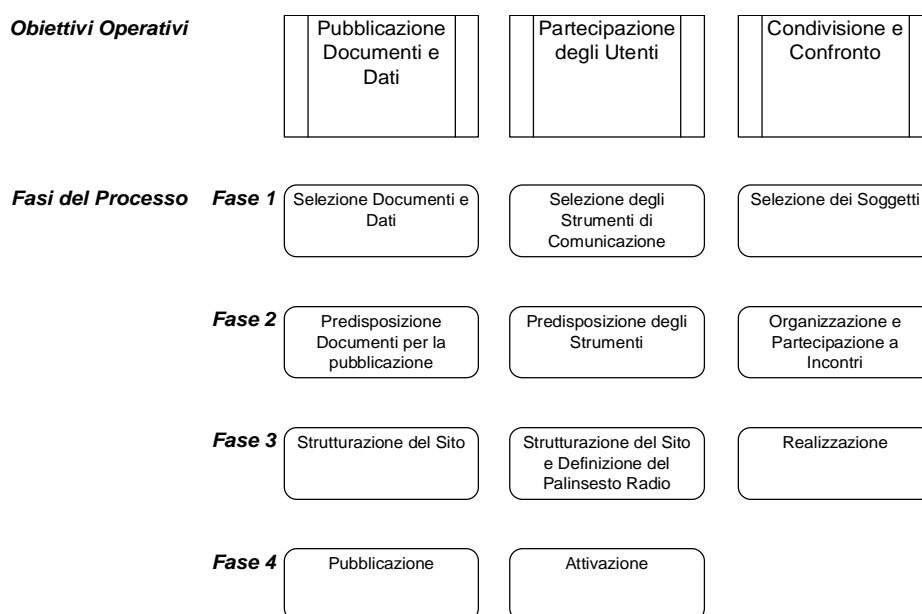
Obiettivi Operativi

Pubblicazione Documenti e Dati

Partecipazione degli Utenti

Condivisione e Confronto

Fasi del Processo

Fase 1

Selezione Documenti e Dati

Selezione degli Strumenti di Comunicazione

Selezione dei Soggetti

Fase 2

Predisposizione Documenti per la pubblicazione

Predisposizione degli Strumenti

Organizzazione e Partecipazione a Incontri

Fase 3

Strutturazione del Sito

Strutturazione del Sito e Definizione del Palinsesto Radio

Realizzazione

Fase 4

Pubblicazione

Attivazione